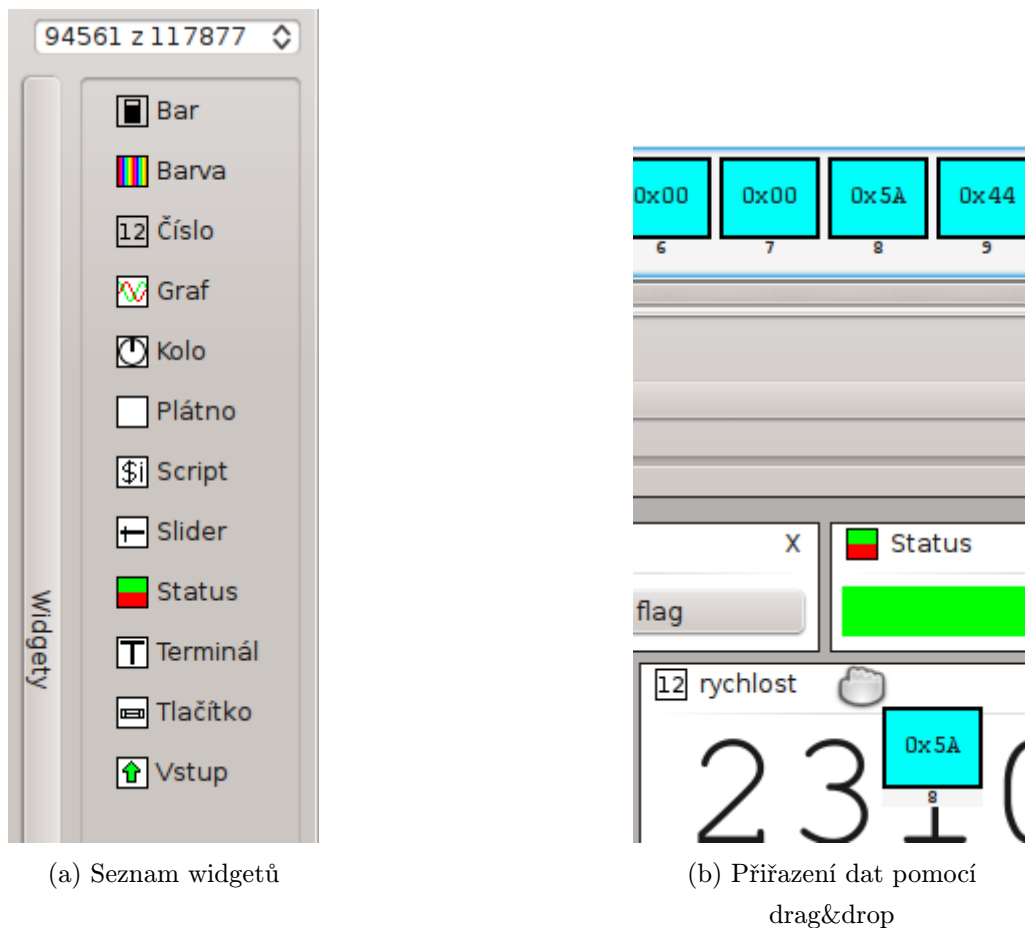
94561 z 117877

Widgety

Bar

Barva

12 Číslo

Graf

Kolo

Plátno

$i Script

Slider

Status

Terminál

Tlačítko

Vstup

(a) Seznam widgetů

0x00
6

0x00
7

0x5A
8

0x44
9

X

Status

flag

12 rychlost

0x5A
8

23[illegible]

(b) Přiřazení dat pomocí drag&drop